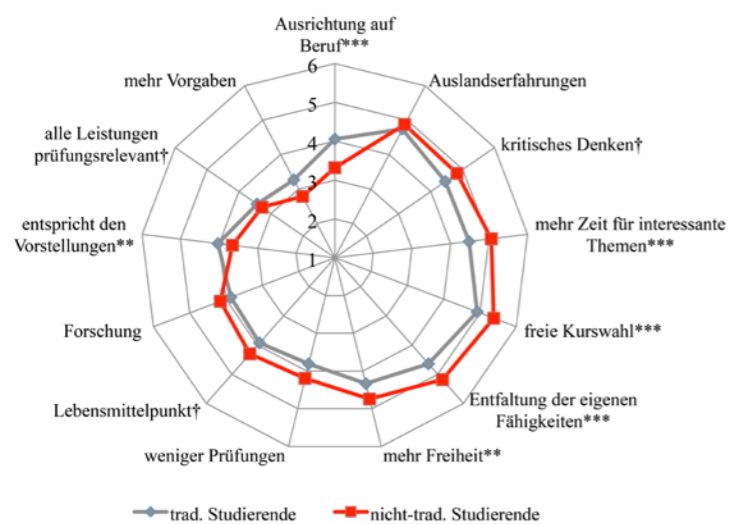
Ausrichtung auf Beruf***

6
5
4
3
2
1

Auslandserfahrungen

kritisches Denken†

mehr Zeit für interessante Themen***

freie Kurswahl***

Entfaltung der eigenen Fähigkeiten***

mehr Freiheit**

weniger Prüfungen

Lebensmittelpunkt†

Forschung

entspricht den Vorstellungen**

alle Leistungen prüfungsrelevant†

mehr Vorgaben

trad. Studierende
nicht-trad. Studierende